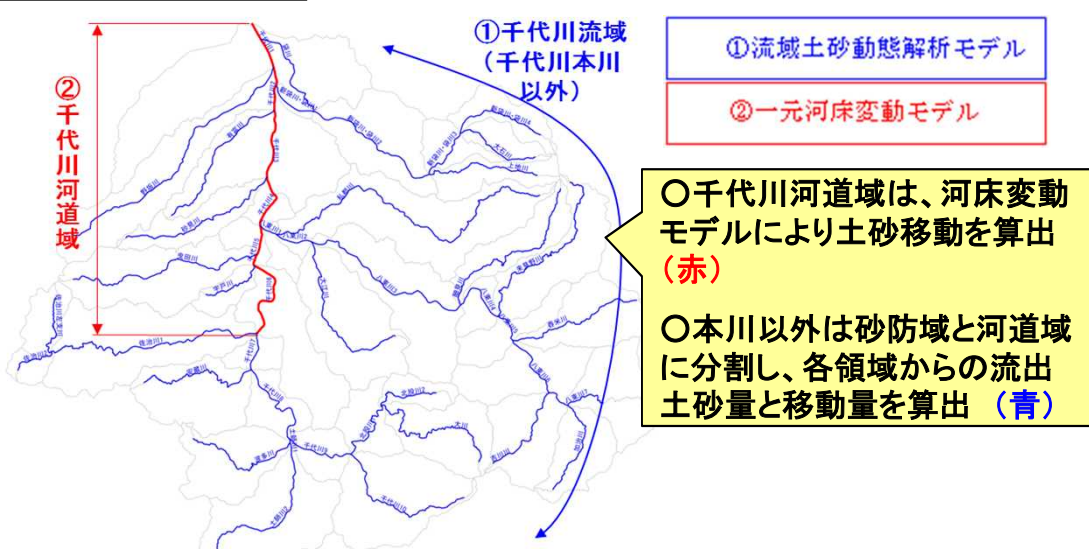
②千代川河道域

①千代川流域（千代川本川以外）

①流域土砂動態解析モデル

②一元河床変動モデル

○千代川河道域は、河床変動モデルにより土砂移動を算出（赤）

○本川以外は砂防域と河道域に分割し、各領域からの流出土砂量と移動量を算出（青）